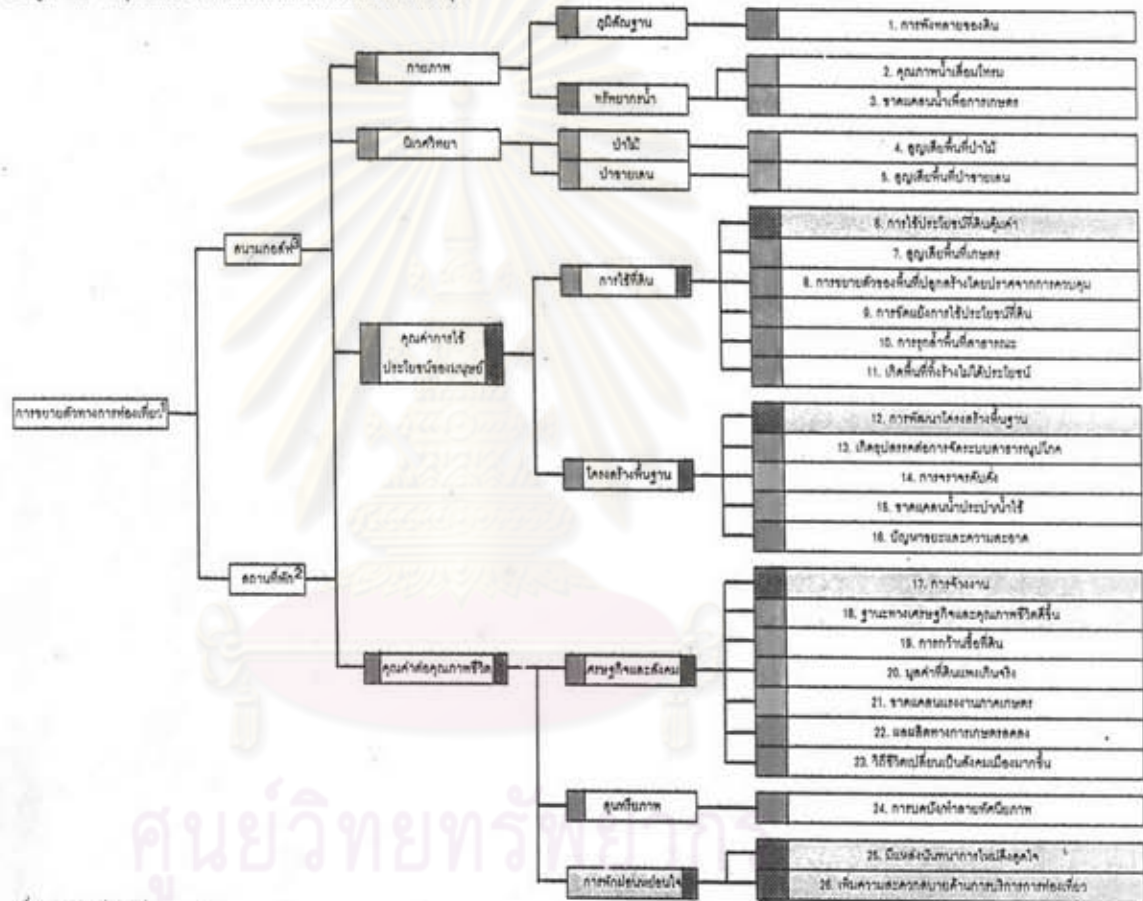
การขยายตัวทางการท่องเที่ยว$^1$

สนามกอล์ฟ$^3$

สถานที่พัก$^2$

กายภาพ

นิเวศวิทยา

คุณค่าการใช้ประโยชน์ของมนุษย์

คุณค่าต่อคุณภาพชีวิต

ภูมิสัณฐาน

ทรัพยากรน้ำ

ป่าไม้

ป่าชายเลน

การใช้ที่ดิน

โครงสร้างพื้นฐาน

เศรษฐกิจและสังคม

สุนทรียภาพ

การพักผ่อนหย่อนใจ

1. การพังทลายของดิน

2. คุณภาพน้ำเสื่อมโทรม

3. ขาดแคลนน้ำเพื่อการเกษตร

4. สูญเสียพื้นที่ป่าไม้

5. สูญเสียพื้นที่ป่าชายเลน

6. การใช้ประโยชน์ที่ดินคุ้มค่า

7. สูญเสียพื้นที่เกษตร

8. การขยายตัวของพื้นที่ปลูกสร้างโดยปราศจากการควบคุม

9. การจัดแย้งการใช้ประโยชน์ที่ดิน

10. การรุกล้ำพื้นที่สาธารณะ

11. เกิดพื้นที่ทิ้งร้างไม่ได้ประโยชน์

12. การพัฒนาโครงสร้างพื้นฐาน

13. เกิดอุปสรรคต่อการจัดระบบสาธารณูปโภค

14. การจราจรคับคั่ง

15. ขาดแคลนน้ำประปาน้ำใช้

16. ปัญหาขยะและความสะอาด

17. การจ้างงาน

18. ฐานะทางเศรษฐกิจและคุณภาพชีวิตดีขึ้น

19. การกว้านซื้อที่ดิน

20. มูลค่าที่ดินสูงเกินจริง

21. ขาดแคลนแรงงานภาคเกษตร

22. ผลผลิตทางการเกษตรลดลง

23. วิถีชีวิตเปลี่ยนเป็นสังคมเมืองมากขึ้น

24. การบดบังทำลายทัศนียภาพ

25. มีแหล่งนันทนาการไม่เพียงพอ

26. เพิ่มความสะดวกสบายด้านการบริการการท่องเที่ยว

ศูนย์วิทยทรัพยากร